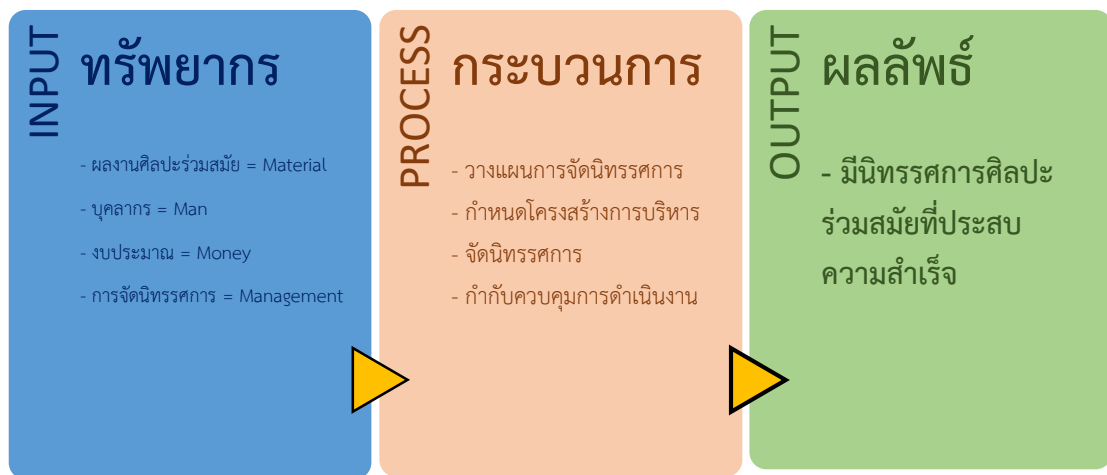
INPUT ทรัพยากร

- ผลงานศิลปะร่วมสมัย = Material

- บุคลากร = Man

- งบประมาณ = Money

- การจัดนิทรรศการ = Management

PROCESS กระบวนการ

- วางแผนการจัดนิทรรศการ

- กำหนดโครงสร้างการบริหาร

- จัดนิทรรศการ

- กำกับควบคุมการดำเนินงาน

OUTPUT ผลลัพธ์

- มีนิทรรศการศิลปะร่วมสมัยที่ประสบความสำเร็จ